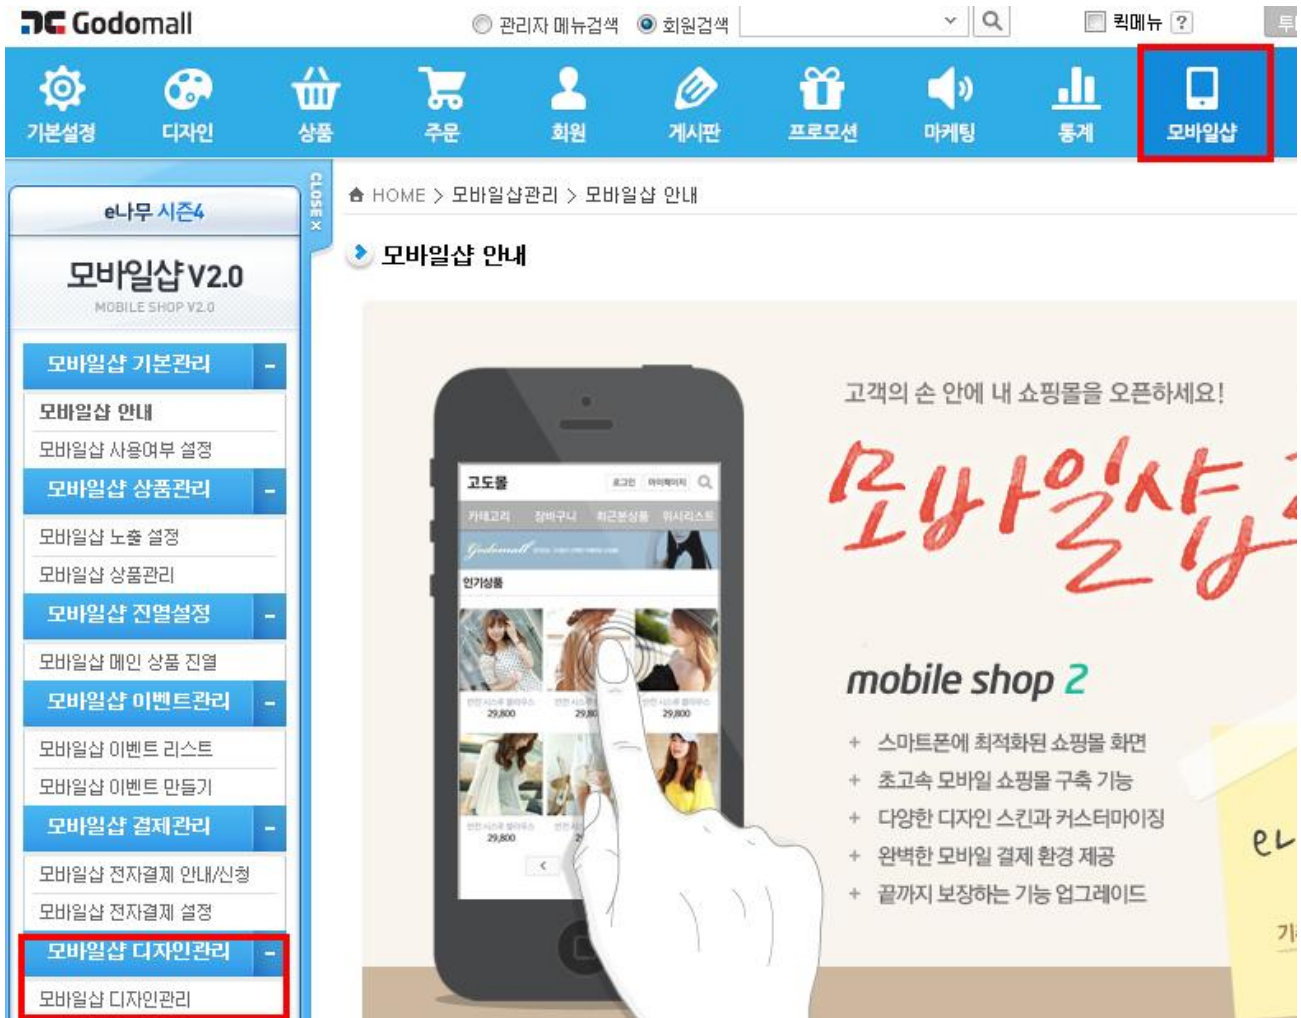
Godomall
관리자 메뉴검색 회원검색
퀵메뉴 ?

기본설정 디자인 상품 주문 회원 게시판 프로모션 마케팅 통계 모바일샵

eLl무 시즌4
모바일샵 V2.0
MOBILE SHOP V2.0

CLOSE X

모바일샵 기본관리 -
모바일샵 안내
모바일샵 사용여부 설정
모바일샵 상품관리 -
모바일샵 노출 설정
모바일샵 상품관리
모바일샵 진열설정 -
모바일샵 메인 상품 진열
모바일샵 이벤트관리 -
모바일샵 이벤트 리스트
모바일샵 이벤트 만들기
모바일샵 결제관리 -
모바일샵 전자결제 안내/신청
모바일샵 전자결제 설정
모바일샵 디자인관리 -
모바일샵 디자인관리

HOME > 모바일샵관리 > 모바일샵 안내

모바일샵 안내

고도몰
카테고리 장바구니 최근본상품 위시리스트
인기상품
29,800 29,800 29,800 29,800

고객의 손 안에 내 쇼핑몰을 오픈하세요!
모바일샵
mobile shop 2
+ 스마트폰에 최적화된 쇼핑몰 화면
+ 초고속 모바일 쇼핑몰 구축 기능
+ 다양한 디자인 스킨과 커스터마이징
+ 완벽한 모바일 결제 환경 제공
+ 끝까지 보장하는 기능 업그레이드
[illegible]